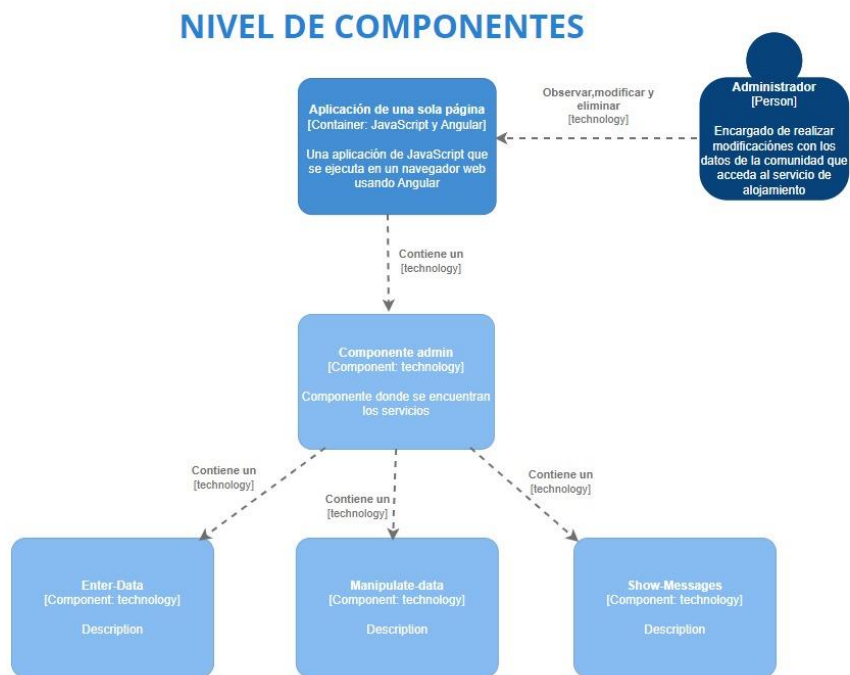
NIVEL DE COMPONENTES

Administrador
[Person]

Encargado de realizar modificaciónes con los datos de la comunidad que acceda al servicio de alojamiento

Observar,modificar y eliminar
[technology]

Aplicación de una sola página
[Container: JavaScript y Angular]

Una aplicación de JavaScript que se ejecuta en un navegador web usando Angular

Contiene un
[technology]

Componente admin
[Component: technology]

Componente donde se encuentran los servicios

Contiene un
[technology]

Contiene un
[technology]

Contiene un
[technology]

Enter-Data
[Component: technology]

Description

Manipulate-data
[Component: technology]

Description

Show-Messages
[Component: technology]

Description